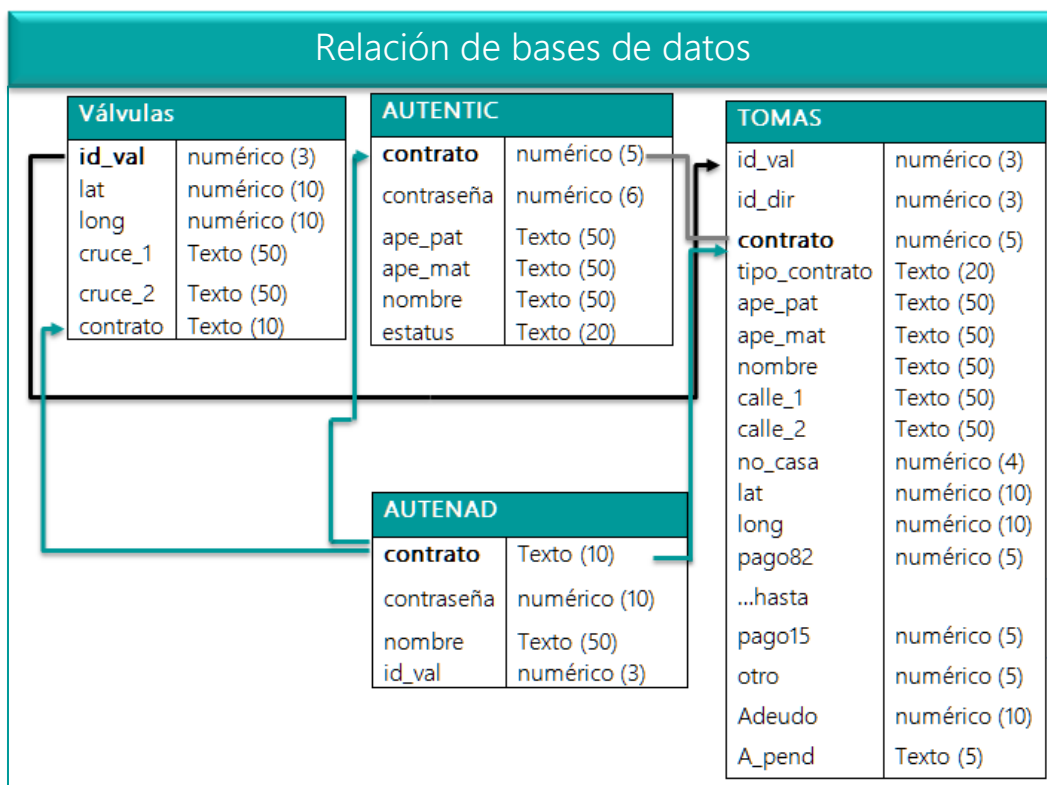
Relación de bases de datos

| Válvulas | |
|---|---|
| id_val | numérico (3) |
| lat | numérico (10) |
| long | numérico (10) |
| cruce_1 | Texto (50) |
| cruce_2 | Texto (50) |
| contrato | Texto (10) |

| AUTENTIC | |
|---|---|
| contrato | numérico (5) |
| contraseña | numérico (6) |
| ape_pat | Texto (50) |
| ape_mat | Texto (50) |
| nombre | Texto (50) |
| estatus | Texto (20) |

| TOMAS | |
|---|---|
| id_val | numérico (3) |
| id_dir | numérico (3) |
| contrato | numérico (5) |
| tipo_contrato | Texto (20) |
| ape_pat | Texto (50) |
| ape_mat | Texto (50) |
| nombre | Texto (50) |
| calle_1 | Texto (50) |
| calle_2 | Texto (50) |
| no_casa | numérico (4) |
| lat | numérico (10) |
| long | numérico (10) |
| pago82 | numérico (5) |
| ...hasta | |
| pago15 | numérico (5) |
| otro | numérico (5) |
| Adeudo | numérico (10) |
| A_pend | Texto (5) |

| AUTENAD | |
|---|---|
| contrato | Texto (10) |
| contraseña | numérico (10) |
| nombre | Texto (50) |
| id_val | numérico (3) |